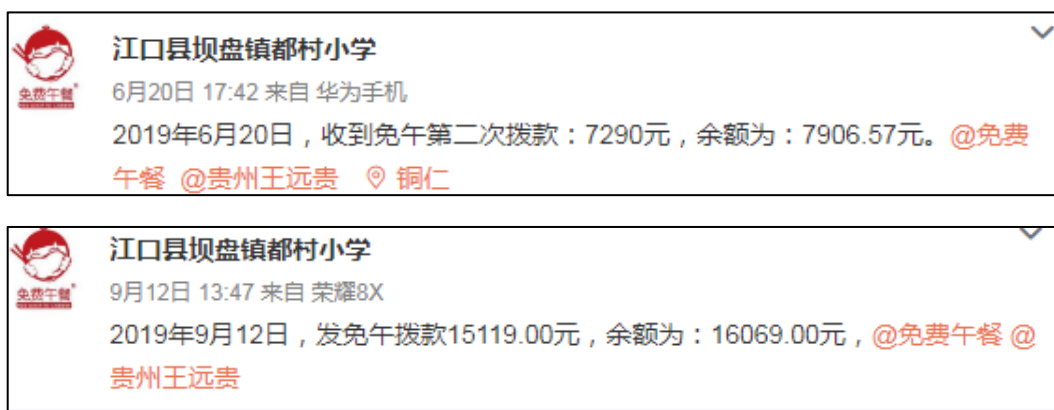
免费午餐

江口县坝盘镇都村小学

6月20日 17:42 来自 华为手机

2019年6月20日，收到免午第二次拨款：7290元，余额为：7906.57元。@免费午餐 @贵州王远贵 铜仁

免费午餐

江口县坝盘镇都村小学

9月12日 13:47 来自 荣耀8X

2019年9月12日，发免午拨款15119.00元，余额为：16069.00元，@免费午餐 @贵州王远贵